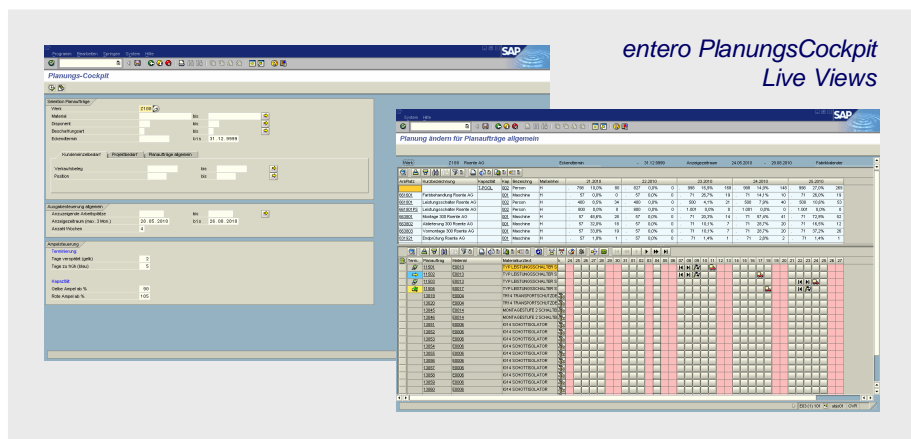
entero PlanungsCockpit
Live Views

Programm Bearbeiten Springen System Hilfe

SAP

Planungs-Cockpit

Selektion Planaufträge
Werk 2100
Material bis
Disponent bis
Beschaffungsart bis
Eckendtermin bis 31.12.9999

Kundeneinzelbedarf Projektbedarf Planaufträge allgemein

Verkaufsbeleg bis
Position bis

Ausgabesteuerung allgemein
Anzuzeigende Arbeitsplätze bis
Anzeigezeitraum (max. 3 Mon.) 20.05.2010 bis 20.06.2010
Anzahl Wochen 4

Ampelsteuerung
Terminierung
Tage verspätet (gelb) 3
Tage zu früh (blau) 5

Kapazität
Gelbe Ampel ab % 90
Rote Ampel ab % 105

System Hilfe

Planung ändern für Planaufträge allgemein

Werk 2100 Roerle AG Eckendtermin - 31.12.2010 Anzeigezeitraum 24.05.2010 - 20.06.2010 Fabrikkalender

| ArbPlatz | Kurzbeschreibung | Kapazität | Kap | Bezeichng | Maßeinhei |
|---|---|---|---|---|---|
| | | TJOOL | 002 | Person | H |
| 001801 | Fertigbearbeitung Roerle AG | | 001 | Maschine | H |
| 001801 | Leistungsschalter Roerle AG | | 002 | Person | H |
| 001801 | Leistungsschalter Roerle AG | | 001 | Maschine | H |
| 002801 | Leistungsschalter Roerle AG | | 002 | Person | H |
| 002802 | Montage 300 Roerle AG | | 001 | Maschine | H |
| 002803 | Abfertigung 300 Roerle AG | | 001 | Maschine | H |
| 003803 | Vormontage 300 Roerle AG | | 001 | Maschine | H |
| 031831 | Endprüfung Roerle AG | | 001 | Maschine | H |

21.2010 22.2010 23.2010 24.2010 25.2010

Term. Planauftrag Material Materialkurztext
11501 TYP LEISTUNGSSCHALTER
11502 TYP LEISTUNGSSCHALTER
11503 TYP LEISTUNGSSCHALTER
11504 TYP LEISTUNGSSCHALTER
13010 TR4 TRANSFORMATOREN
13011 TR4 TRANSFORMATOREN
13043 MONTAGESTUFE 2 SCHALTE
13044 MONTAGESTUFE 2 SCHALTE
13050 KH4 SCHOTTISOLATOR
13051 KH4 SCHOTTISOLATOR
13052 KH4 SCHOTTISOLATOR
13053 KH4 SCHOTTISOLATOR
13054 KH4 SCHOTTISOLATOR
13055 KH4 SCHOTTISOLATOR
13056 KH4 SCHOTTISOLATOR
13057 KH4 SCHOTTISOLATOR
13058 KH4 SCHOTTISOLATOR
13059 KH4 SCHOTTISOLATOR
13060 KH4 SCHOTTISOLATOR

OVR